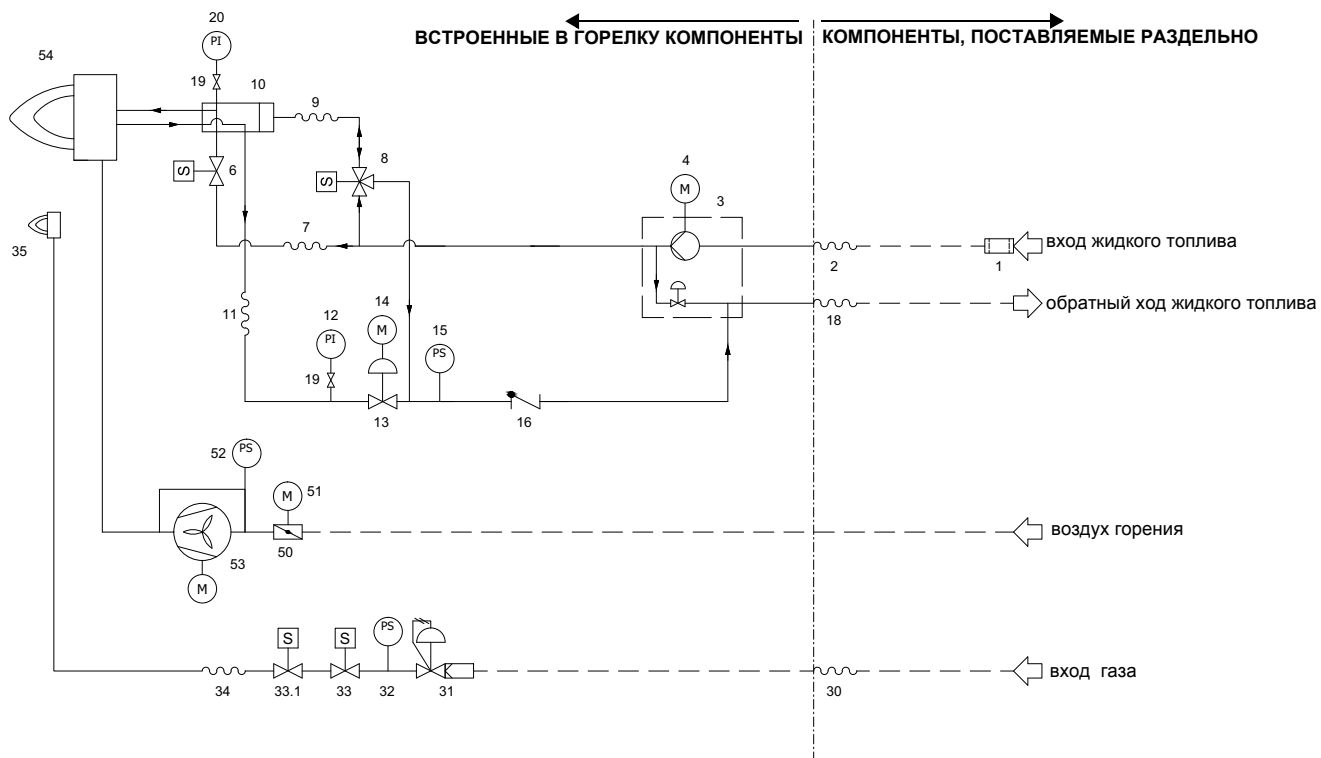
ВСТРОЕННЫЕ В ГОРЕЛКУ КОМПОНЕНТЫ

КОМПОНЕНТЫ, ПОСТАВЛЯЕМЫЕ РАЗДЕЛЬНО

20
PI
54
19
10
9
8
S
6
S
4
M
3
7
35
вход жидкого топлива
2
1
11
14
M
12
PI
15
PS
обратный ход жидкого топлива
18
19
13
16
52
PS
M
51
воздух горения
50
53
M
S
S
PS
вход газа
34
33.1
33
32
31
30